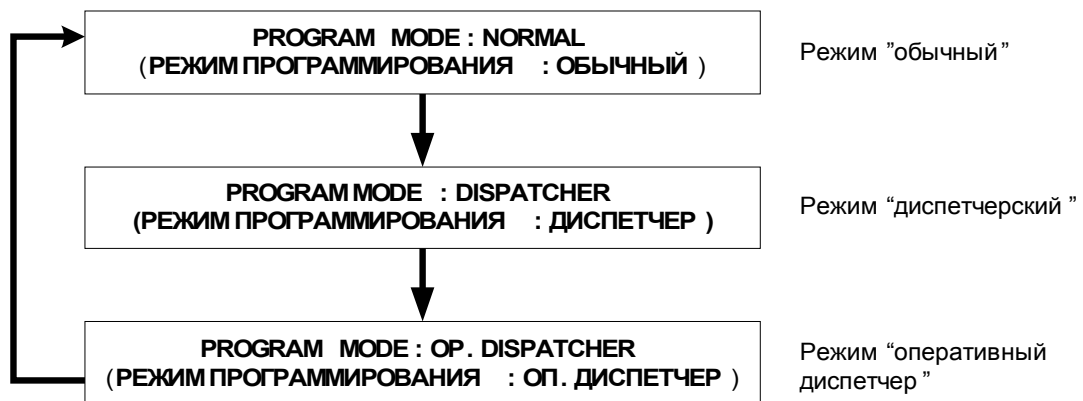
PROGRAM MODE : NORMAL
(РЕЖИМ ПРОГРАММИРОВАНИЯ : ОБЫЧНЫЙ )

Режим "обычный"

PROGRAM MODE : DISPATCHER
(РЕЖИМ ПРОГРАММИРОВАНИЯ : ДИСПЕТЧЕР )

Режим "диспетчерский"

PROGRAM MODE : OP. DISPATCHER
(РЕЖИМ ПРОГРАММИРОВАНИЯ : ОП. ДИСПЕТЧЕР )

Режим "оперативный диспетчер"